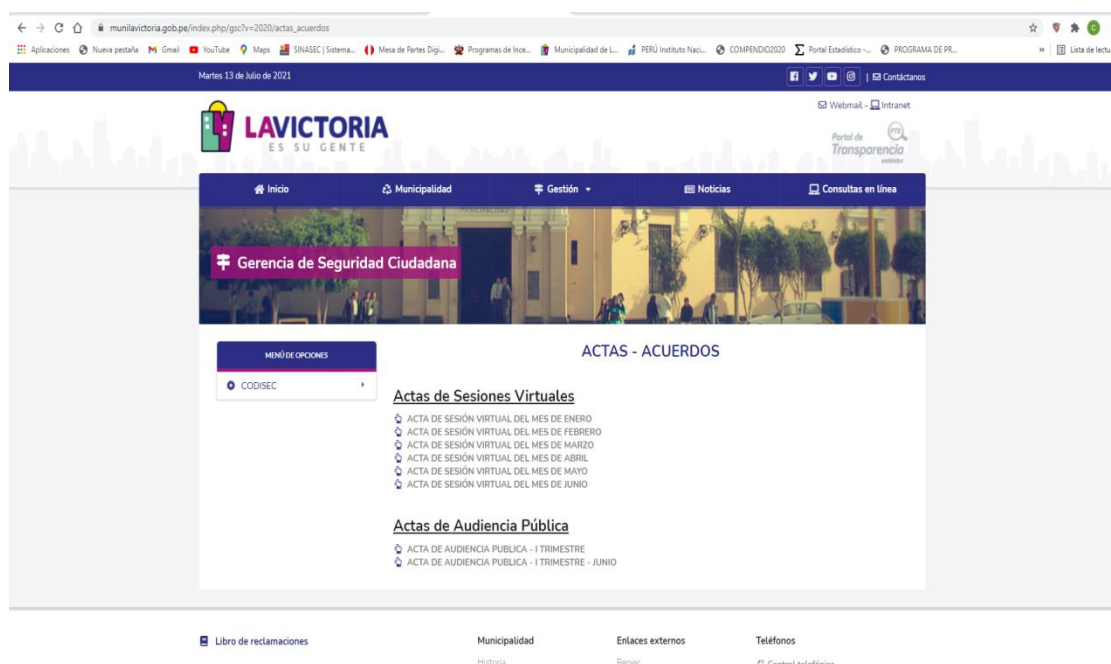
munilavictoria.gob.pe/index.php/gsc?v=2020/actas_acuerdos

Aplicaciones Nueva pestaña Gmail YouTube Maps SINASEC | Sistema... Mesa de Partes Digi... Programas de Ince... Municipalidad de L... PERÚ Instituto Naci... COMPENDIO2020 Portal Estadístico -... PROGRAMA DE PR... » Lista de lectu

Martes 13 de Julio de 2021

| Contáctanos

Webmail - Intranet

LAVICTORIA ES SU GENTE

Portal de Transparencia estándar

Inicio Municipalidad Gestión Noticias Consultas en línea

Gerencia de Seguridad Ciudadana

MENÚ DE OPCIONES

CODISEC

ACTAS - ACUERDOS

Actas de Sesiones Virtuales

ACTA DE SESIÓN VIRTUAL DEL MES DE ENERO
ACTA DE SESIÓN VIRTUAL DEL MES DE FEBRERO
ACTA DE SESIÓN VIRTUAL DEL MES DE MARZO
ACTA DE SESIÓN VIRTUAL DEL MES DE ABRIL
ACTA DE SESIÓN VIRTUAL DEL MES DE MAYO
ACTA DE SESIÓN VIRTUAL DEL MES DE JUNIO

Actas de Audiencia Pública

ACTA DE AUDIENCIA PUBLICA - I TRIMESTRE
ACTA DE AUDIENCIA PUBLICA - I TRIMESTRE - JUNIO

Libro de reclamaciones

Municipalidad
Historia

Enlaces externos
Reniec

Teléfonos
Central telefónica